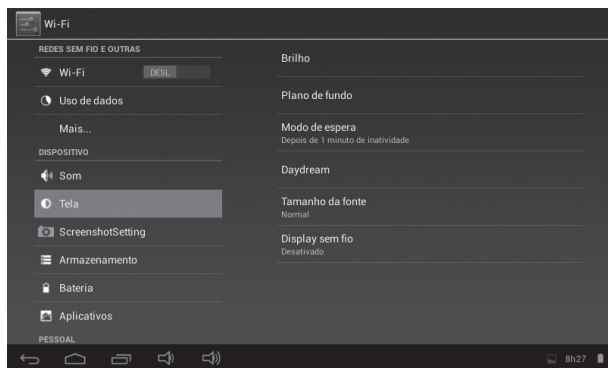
Wi-Fi

REDES SEM FIO E OUTRAS

Wi-Fi DESL.

Uso de dados

Mais...

DISPOSITIVO

Som

Tela

ScreenshotSetting

Armazenamento

Bateria

Aplicativos

PESSOAL

Brilho

Plano de fundo

Modo de espera
Depois de 1 minuto de inatividade

Daydream

Tamanho da fonte
Normal

Display sem fio
Desativado

8h27